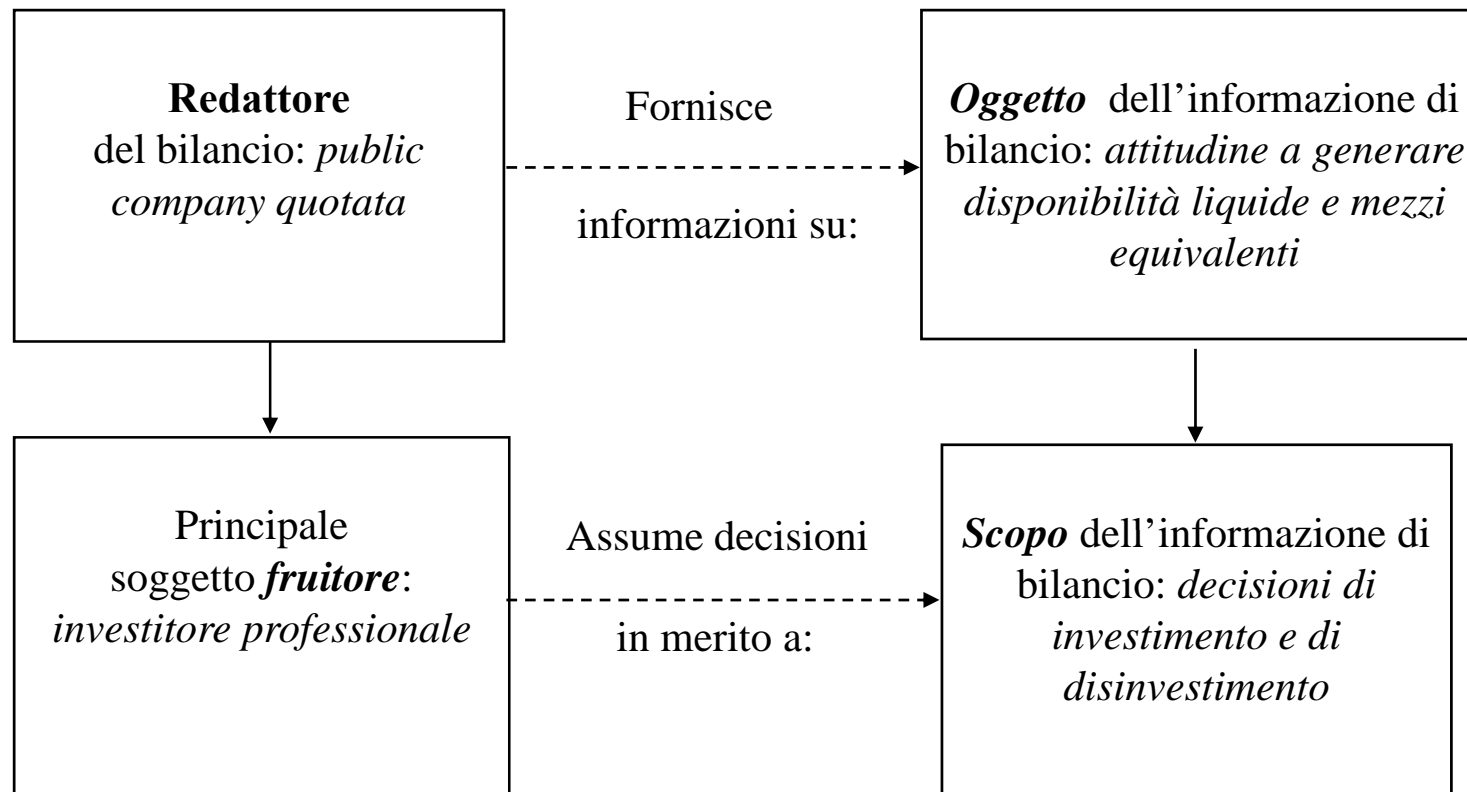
Redattore del bilancio: public company quotata

Fornisce informazioni su:

Oggetto dell'informazione di bilancio: attitudine a generare disponibilità liquide e mezzi equivalenti

Principale soggetto fruitore: investitore professionale

Assume decisioni in merito a:

Scopo dell'informazione di bilancio: decisioni di investimento e di disinvestimento